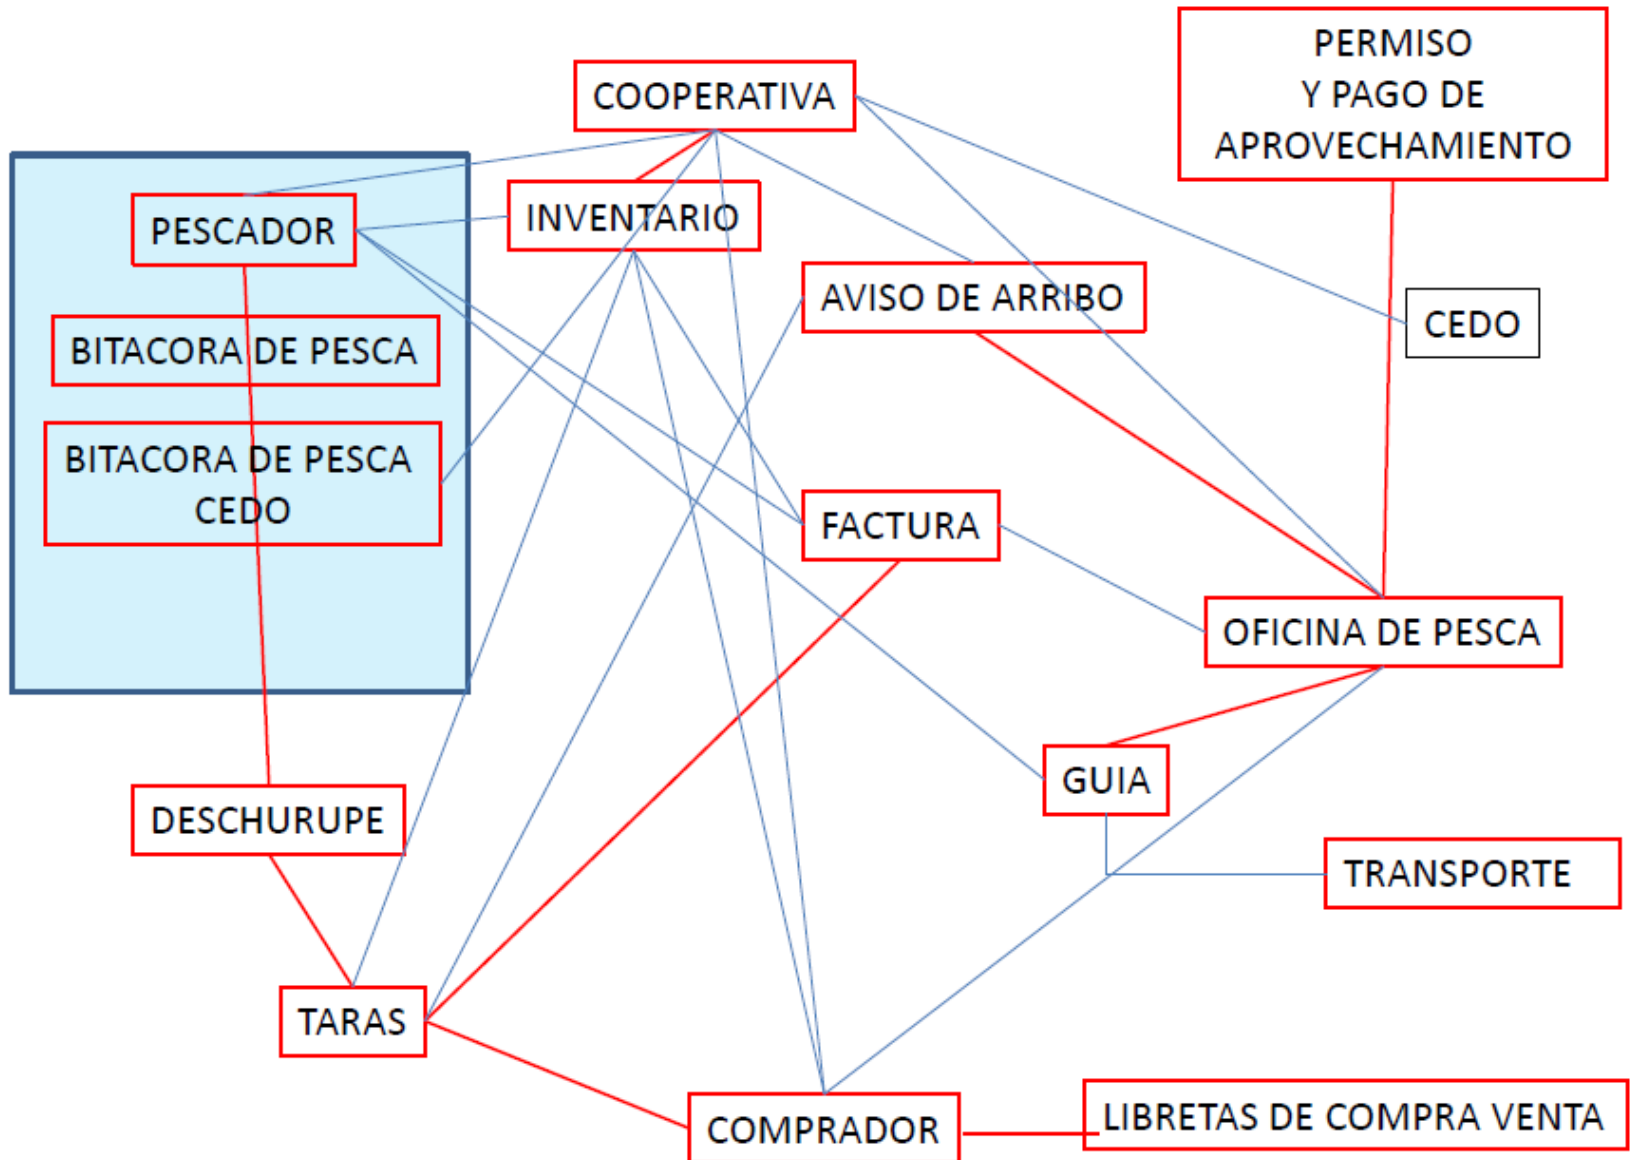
COOPERATIVA

PERMISO
Y PAGO DE
APROVECHAMIENTO

PESCADOR

INVENTARIO

AVISO DE ARRIBO

CEDO

BITACORA DE PESCA

BITACORA DE PESCA
CEDO

FACTURA

OFICINA DE PESCA

GUIA

DESCHURUPE

TRANSPORTE

TARAS

COMPRADOR

LIBRETAS DE COMPRA VENTA